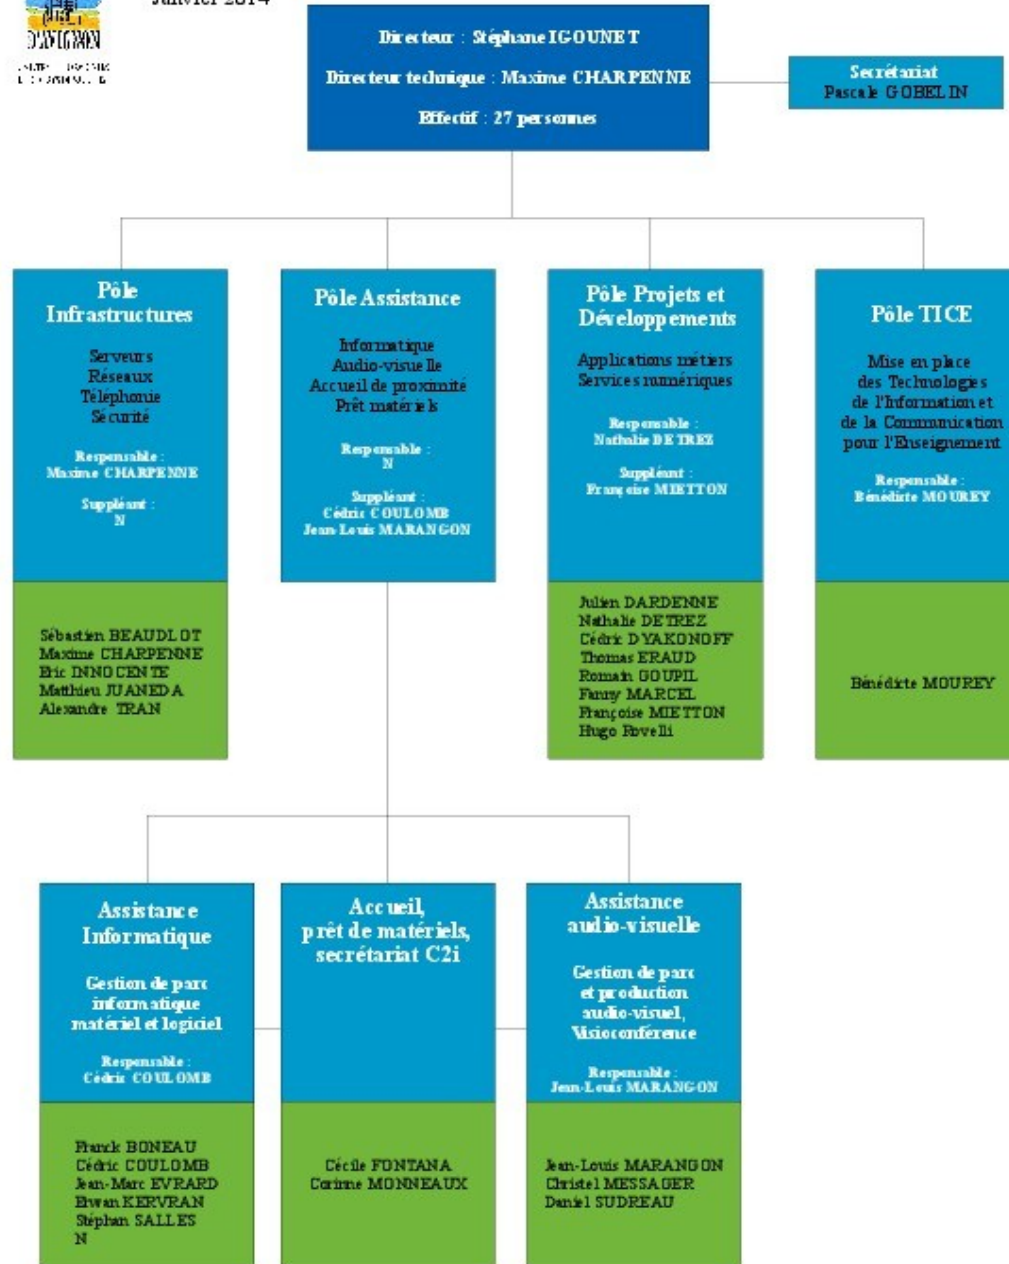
D'AVIGNON

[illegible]

Janvier 2014

Directeur : Stéphane IGOUNET

Directeur technique : Maxime CHARPENNE

Effectif : 27 personnes

Secrétariat
Pascale GOBELIN

Pôle Infrastructures

Serveurs
Réseaux
Téléphonie
Sécurité

Responsable :
Maxime CHARPENNE

Suppléant :
N

Sébastien BEAUDLOT
Maxime CHARPENNE
Eric INNOCENTE
Matthieu JUANEDA
Alexandre TRAN

Pôle Assistance

Informatique
Audio-visuelle
Accueil de proximité
Prêt matériels

Responsable :
N

Suppléant :
Cédric COULOMB
Jean-Louis MARANGON

Pôle Projets et Développements

Applications métiers
Services numériques

Responsable :
Nathalie DETREZ

Suppléant :
Françoise MIETTON

Julien DARDENNE
Nathalie DETREZ
Cédric DYAKONOFF
Thomas ERAUD
Romain GOUPIL
Fanny MARCEL
Françoise MIETTON
Hugo Rovelli

Pôle TICE

Mise en place
des Technologies
de l'Information et
de la Communication
pour l'Enseignement

Responsable :
Bénédicte MOUREY

Bénédicte MOUREY

Assistance Informatique

Gestion de parc
informatique
matériel et logiciel

Responsable :
Cédric COULOMB

Franck BONEAU
Cédric COULOMB
Jean-Marc EVRARD
Erwan KERVRAN
Stéphan SALLES
N

Accueil,
prêt de matériels,
secrétariat C2i

Cécile FONTANA
Corinne MONNEAUX

Assistance audio-visuelle

Gestion de parc
et production
audio-visuel,
Visioconférence

Responsable :
Jean-Louis MARANGON

Jean-Louis MARANGON
Christel MESSAGER
Daniel SUDREAU